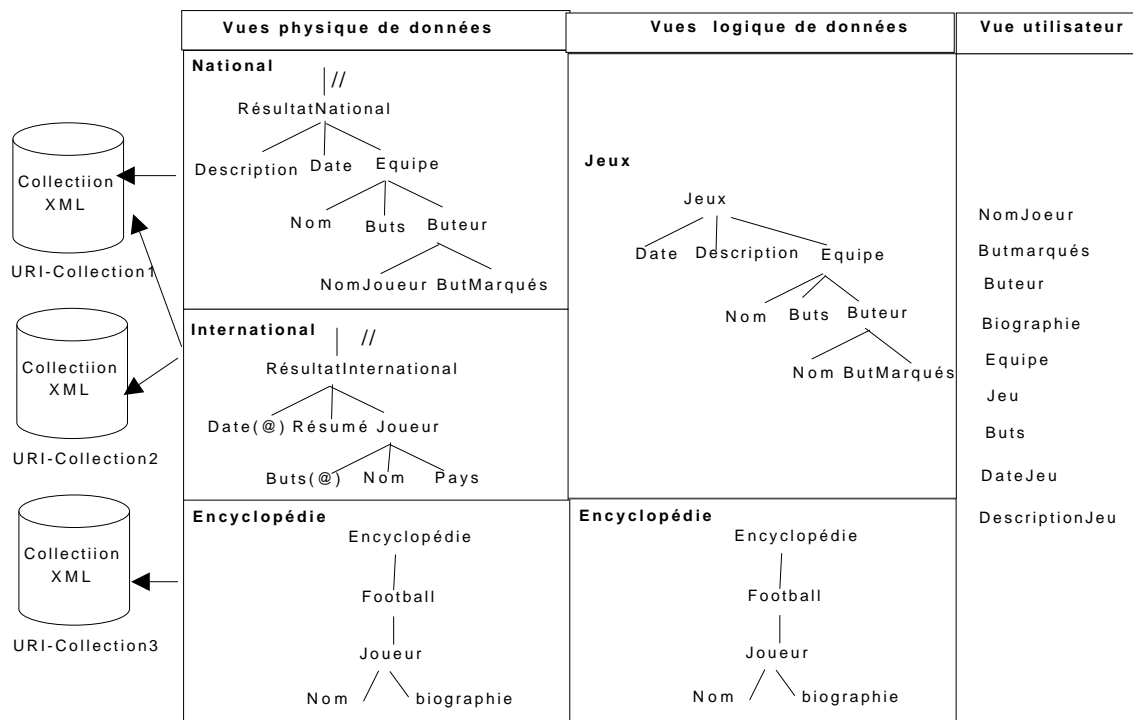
Vues physique de données

Vues logique de données

Vue utilisateur

Collectiion XML

URI-Collection1

Collectiion XML

URI-Collection2

Collectiion XML

URI-Collection3

National
//
RésultatNational
Description Date Equipe
Nom Buts Buteur
NomJoueur ButMarqués

International
//
RésultatInternational
Date(@) Résumé Joueur
Buts(@) Nom Pays

Encyclopédie
Encyclopédie
Football
Joueur
Nom biographie

Jeux
Jeux
Date Description Equipe
Nom Buts Buteur
Nom ButMarqués

Encyclopédie
Encyclopédie
Football
Joueur
Nom biographie

NomJoeur
Butmarqués
Buteur
Biographie
Equipe
Jeu
Buts
DateJeu
DescriptionJeu